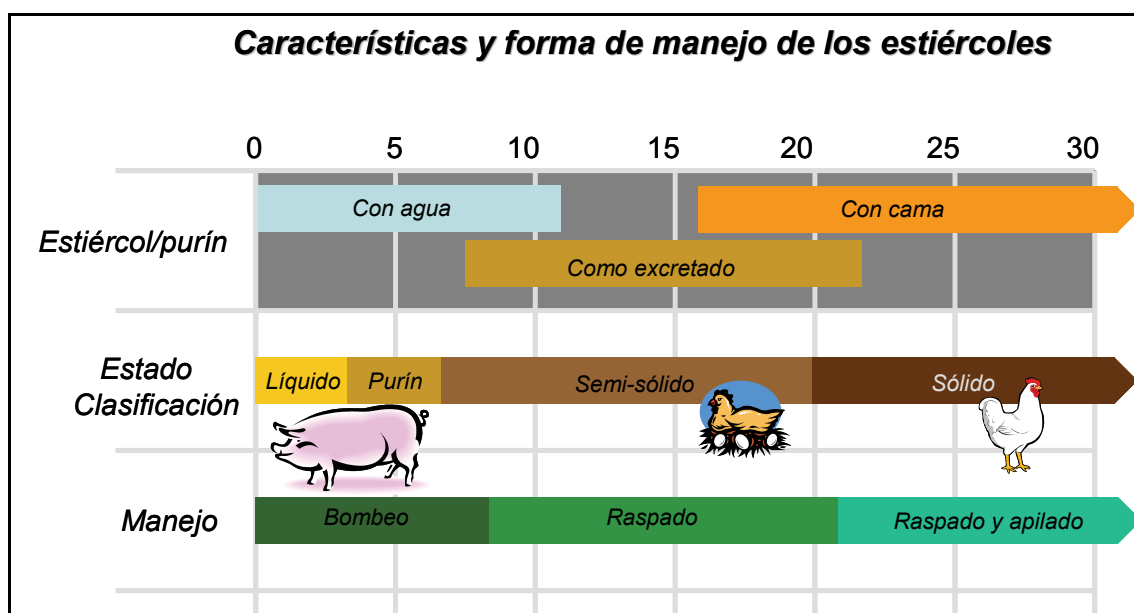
Características y forma de manejo de los estiércoles

0 5 10 15 20 25 30

Estiércol/purín
Con agua
Con cama
Como excretado

Estado Clasificación
Líquido
Purín
Semi-sólido
Sólido

Manejo
Bombeo
Raspado
Raspado y apilado